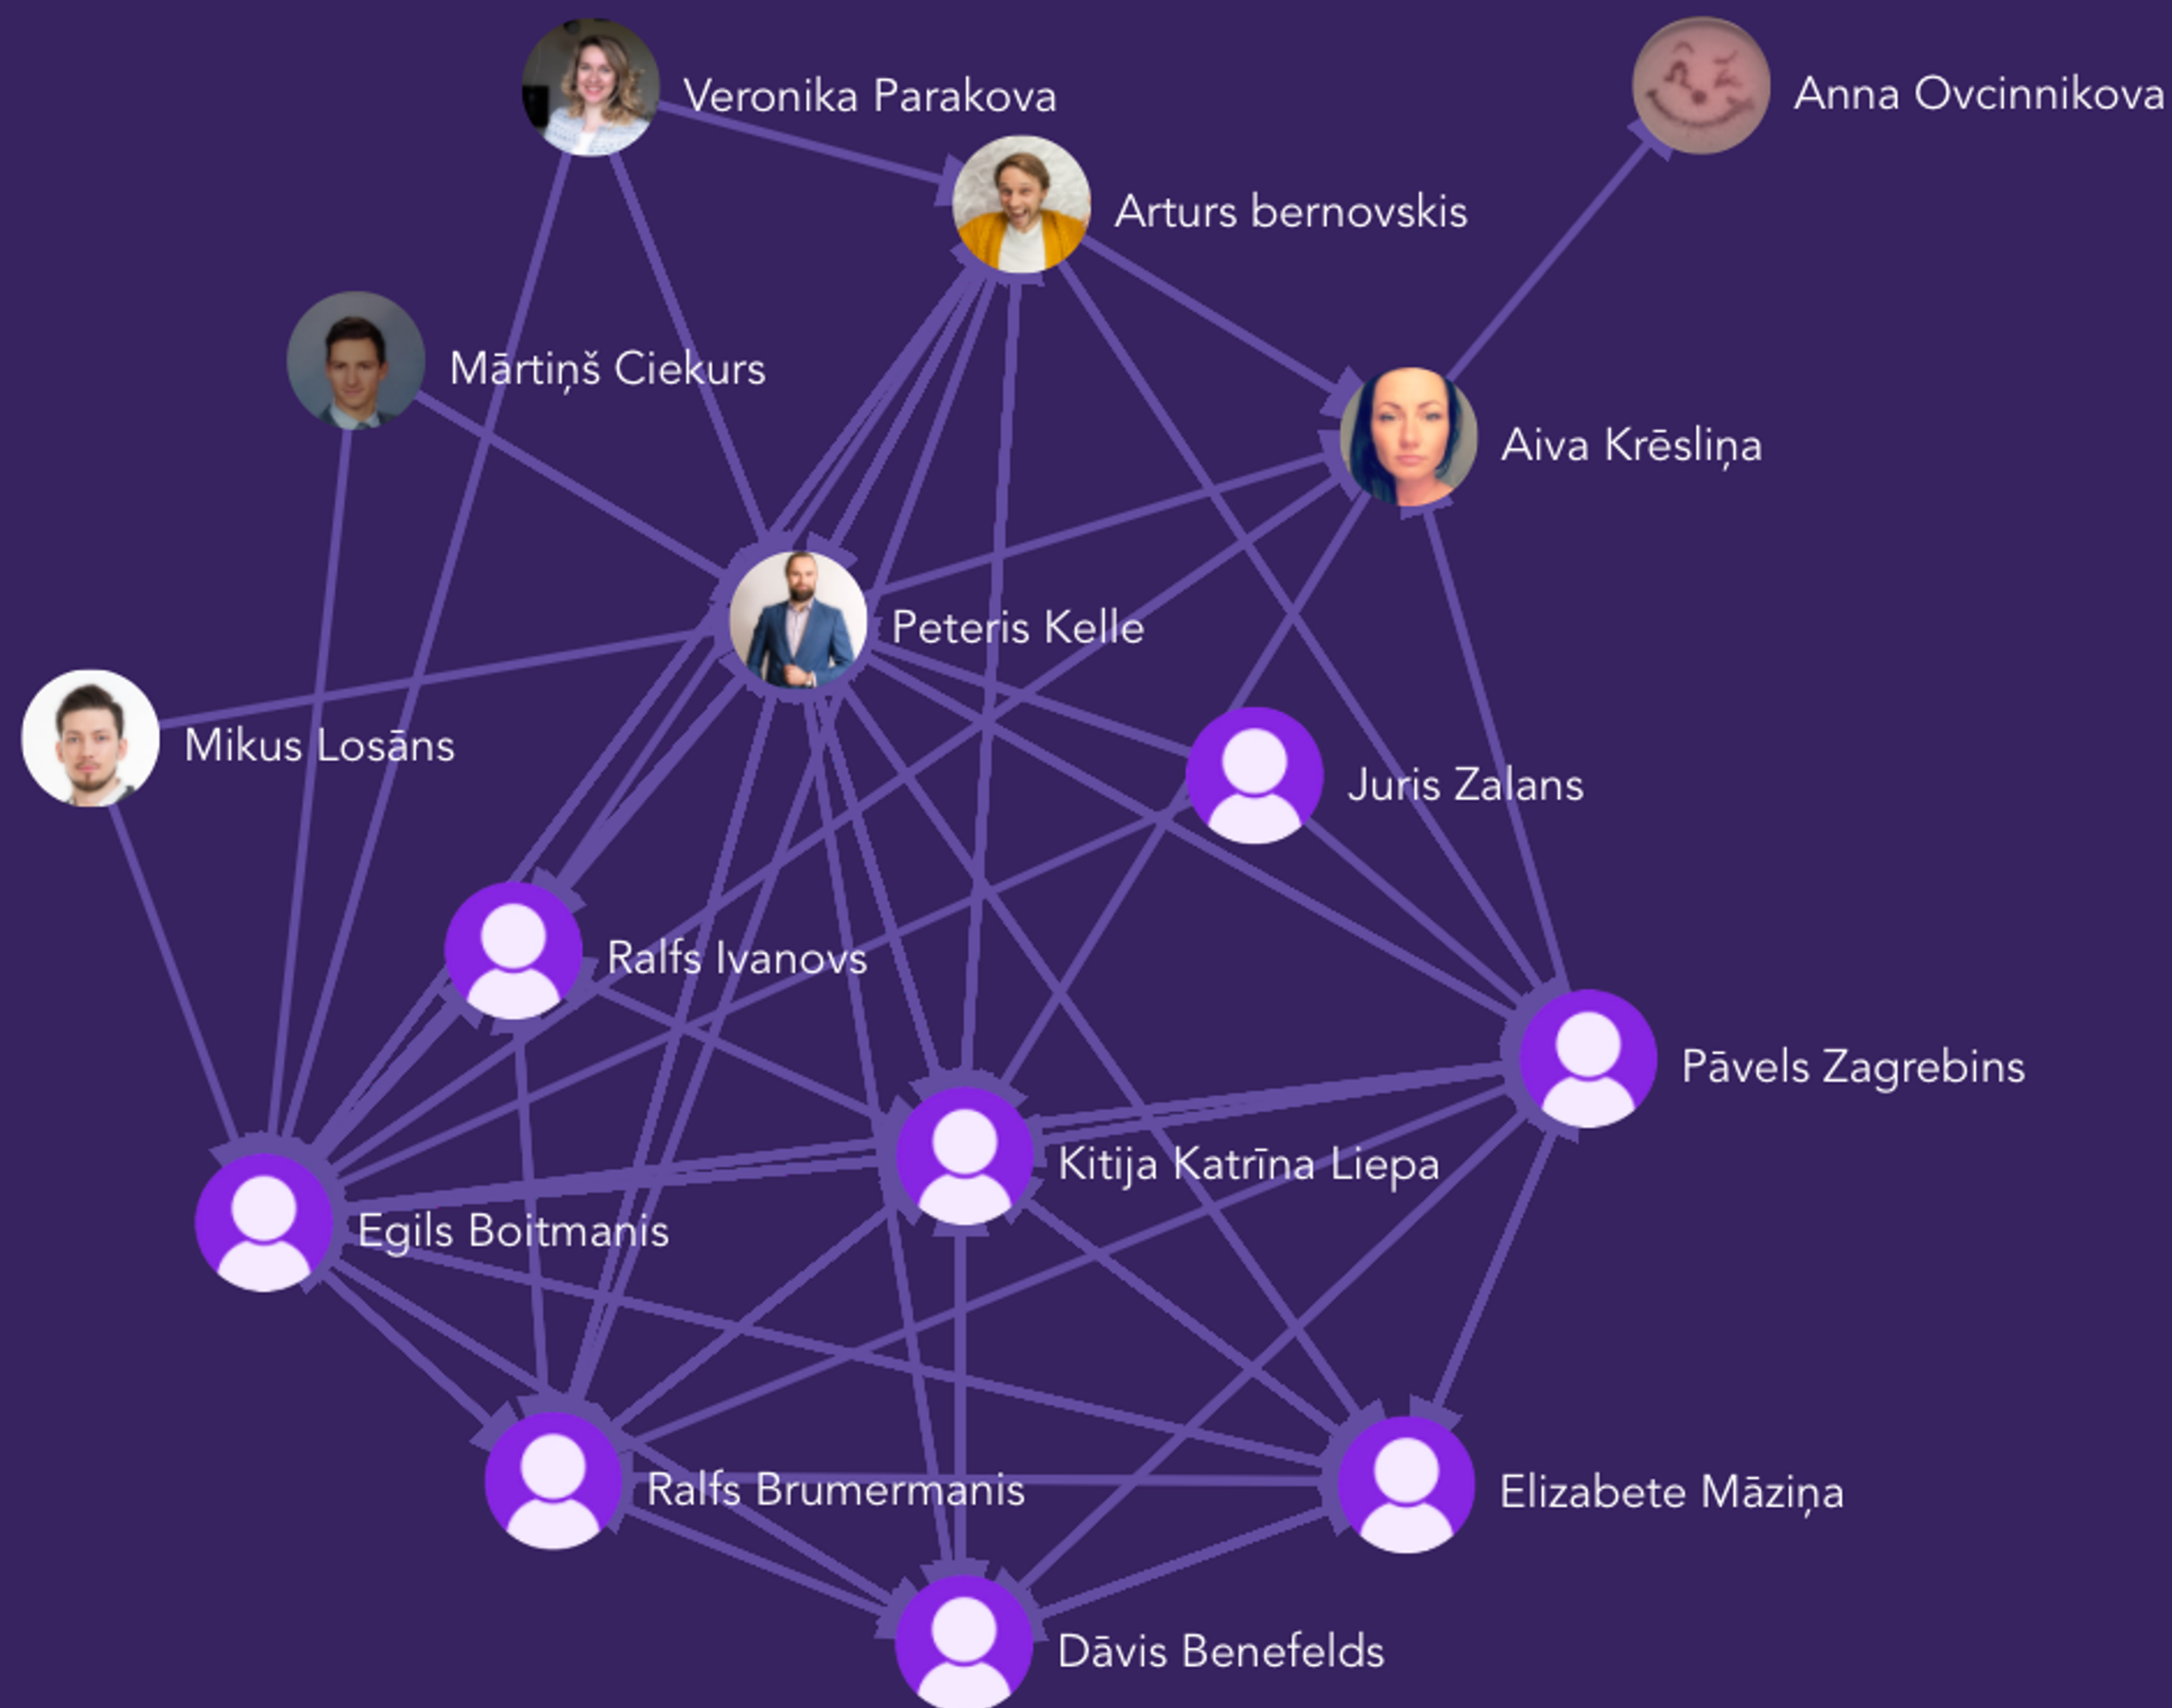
Veronika Parakova

Anna Ovcinnikova

Arturs bernovskis

Mārtiņš Ciekurs

Aiva Krēsliņa

Peteris Kelle

Mikus Losāns

Juris Zalans

Ralfs Ivanovs

Pāvels Zagrebins

Kitija Katrīna Liepa

Egils Boitmanis

Ralfs Brumermanis

Elizabete Māziņa

Dāvis Benefelds